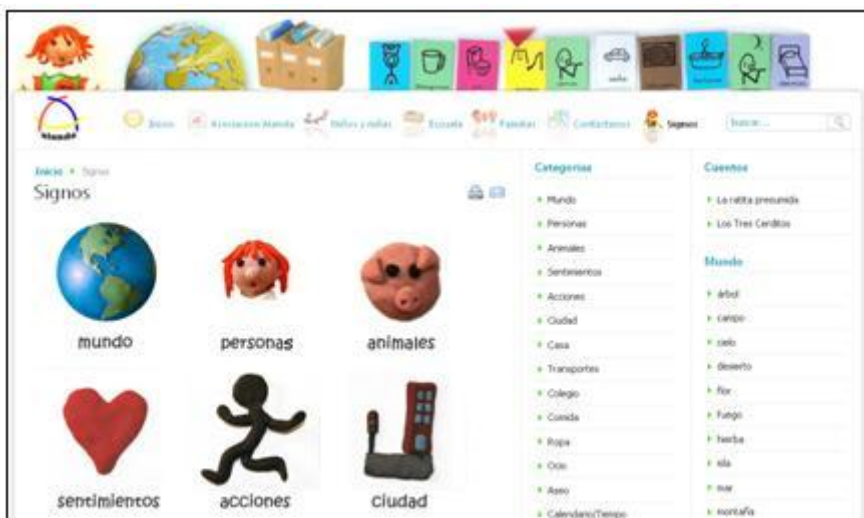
Inicio	Asociación Alanda	Niños y niñas	Escuela	Familias	Contactanos	Signos	buscar...

Inicio ▸ Signos
Signos

mundo	personas	animales
sentimientos	acciones	ciudad

Categorías
▸ Mundo
▸ Personas
▸ Animales
▸ Sentimientos
▸ Acciones
▸ Ciudad
▸ Casa
▸ Transportes
▸ Colegio
▸ Comida
▸ Ropa
▸ Ocio
▸ Aseo
▸ Calendario/Tiempo

Cuentos
▸ La ratita presumida
▸ Los Tres Cerditos

Mundo
▸ árbol
▸ campo
▸ cielo
▸ desierto
▸ flor
▸ fuego
▸ hierba
▸ isla
▸ mar
▸ montaña